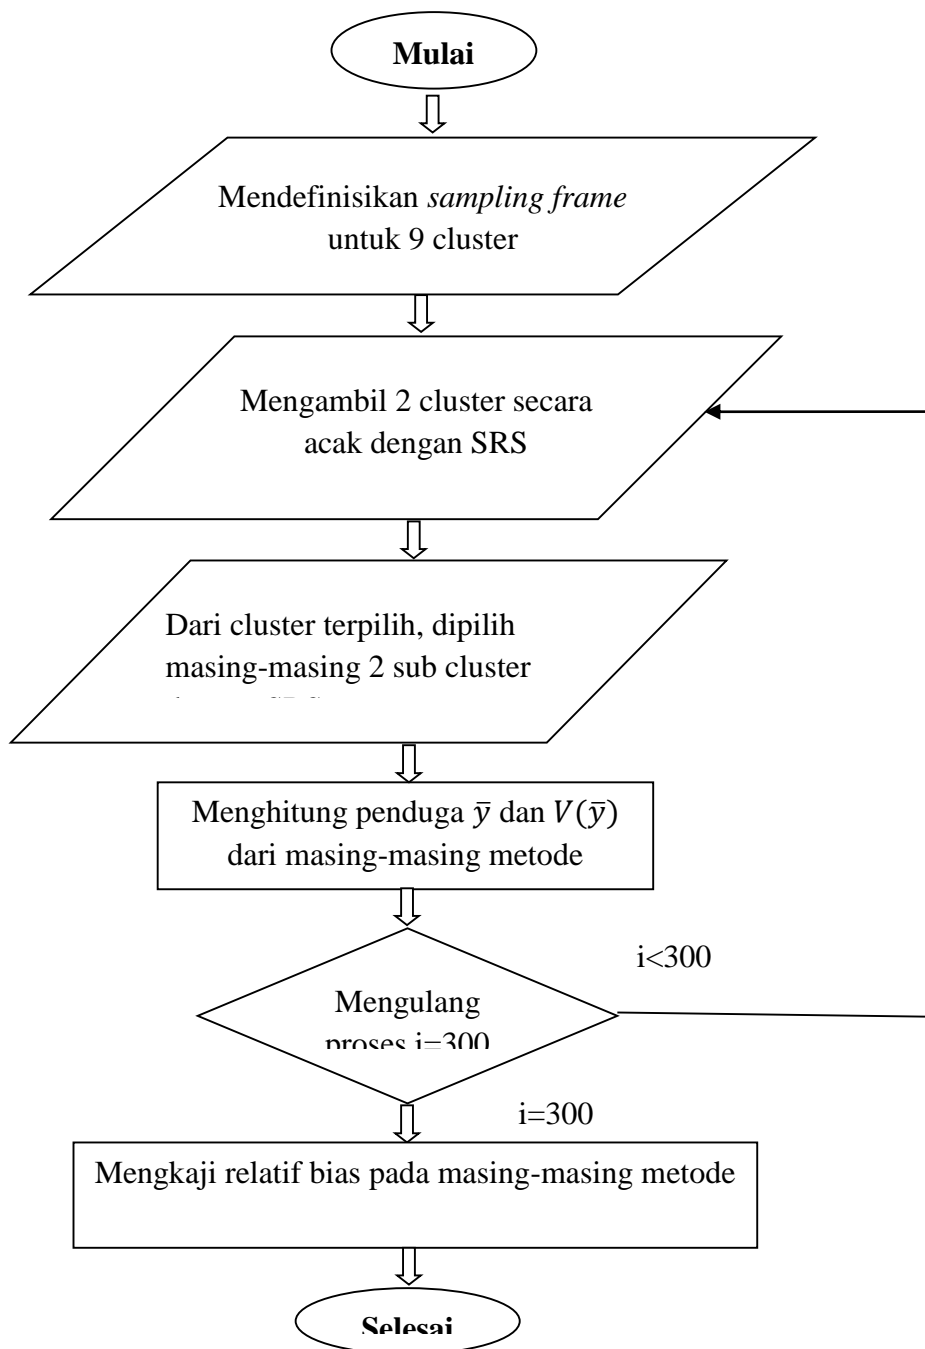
Mulai

Mendefinisikan *sampling frame* untuk 9 cluster

Mengambil 2 cluster secara acak dengan SRS

Dari cluster terpilih, dipilih masing-masing 2 sub cluster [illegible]

Menghitung penduga $\bar{y}$ dan $V(\bar{y})$ dari masing-masing metode

i<300

Mengulang proses i=300

i=300

Mengkaji relatif bias pada masing-masing metode

Selesai